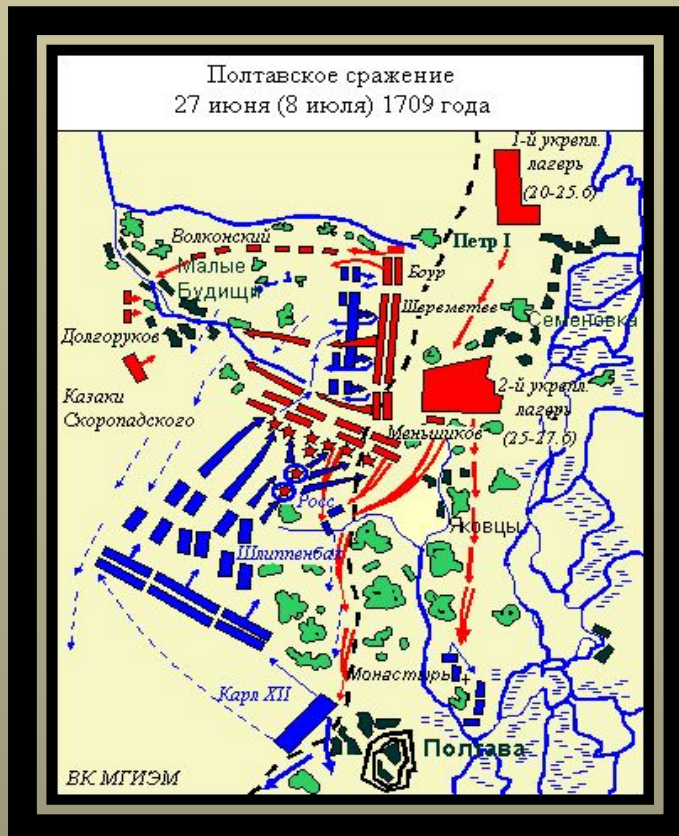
Полтавское сражение
27 июня (8 июля) 1709 года

1-й укрепл. лагерь (20-25.6)

Волконский

Петр I

Малые Будищи

Боур

Шереметев

Семеновка

Долгоруков

Казаки Скоропадского

2-й укрепл. лагерь (25-27.6)

Меньшиков

Росс

Яковцы

Шлиппенбах

Монастырь

Карл XII

Полтава

ВК МГИЭМ